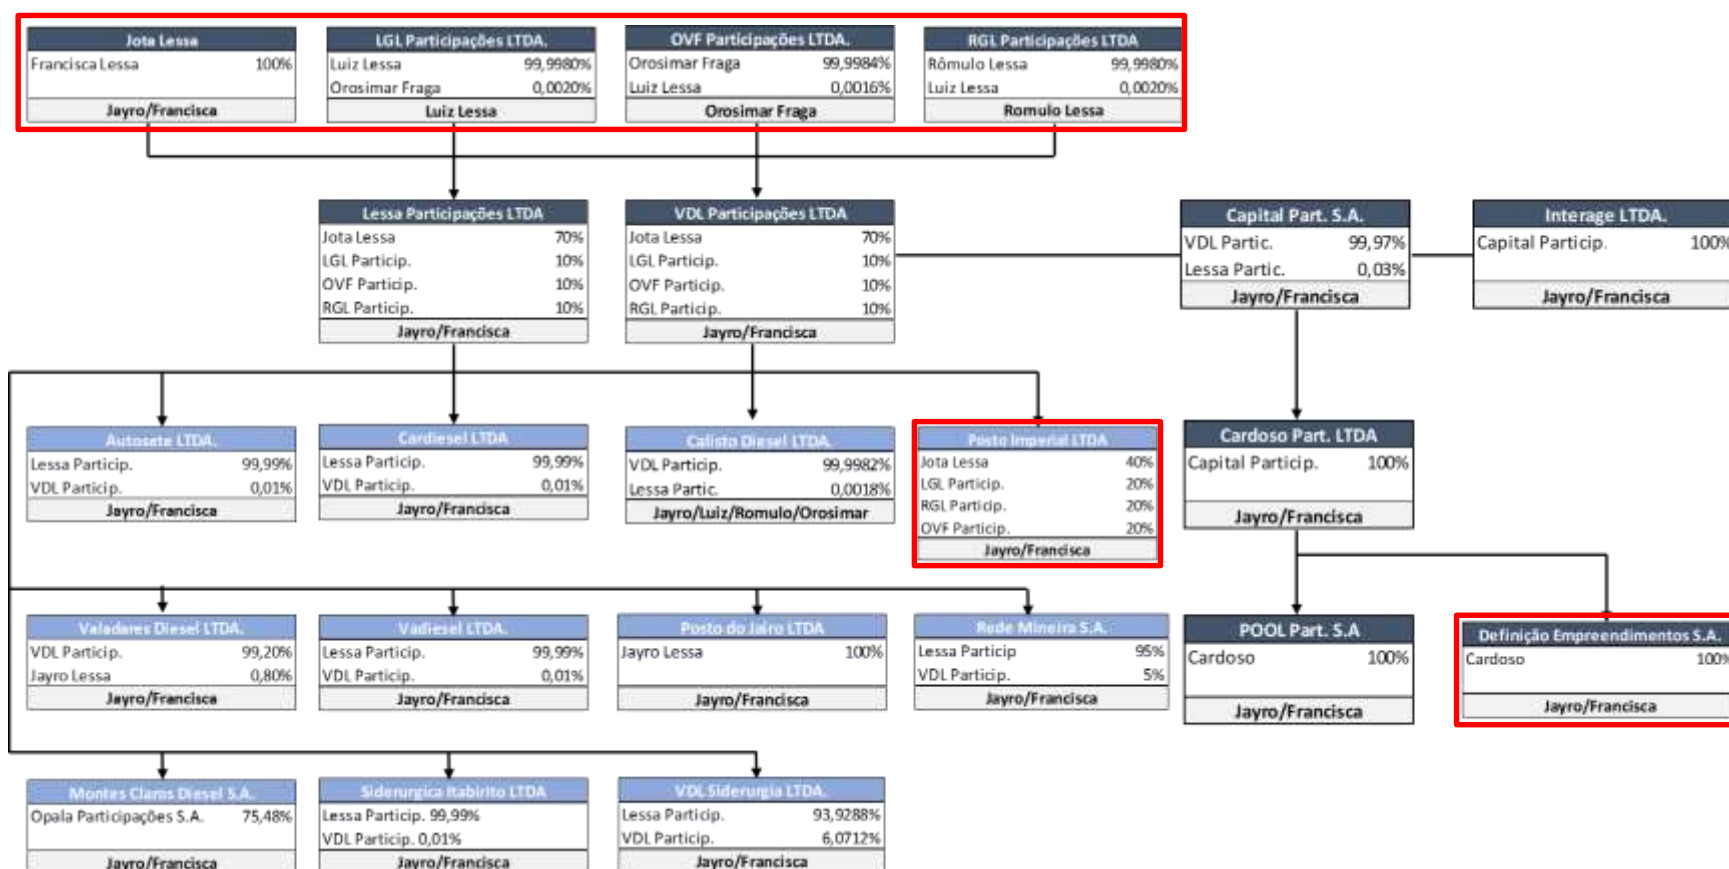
Jota Lessa
Francisca Lessa 100%
Jayro/Francisca

LGL Participações LTDA.
Luiz Lessa 99,9980%
Orosimar Fraga 0,0020%
Luiz Lessa

OVF Participações LTDA.
Orosimar Fraga 99,9984%
Luiz Lessa 0,0016%
Orosimar Fraga

RGL Participações LTDA
Rômulo Lessa 99,9980%
Luiz Lessa 0,0020%
Romulo Lessa

Lessa Participações LTDA
Jota Lessa 70%
LGL Particip. 10%
OVF Particip. 10%
RGL Particip. 10%
Jayro/Francisca

VDL Participações LTDA
Jota Lessa 70%
LGL Particip. 10%
OVF Particip. 10%
RGL Particip. 10%
Jayro/Francisca

Capital Part. S.A.
VDL Partic. 99,97%
Lessa Partic. 0,03%
Jayro/Francisca

Interage LTDA.
Capital Particip. 100%
Jayro/Francisca

Autosete LTDA.
Lessa Particip. 99,99%
VDL Particip. 0,01%
Jayro/Francisca

Cardiesel LTDA
Lessa Particip. 99,99%
VDL Particip. 0,01%
Jayro/Francisca

Calisto Diesel LTDA.
VDL Particip. 99,9982%
Lessa Partic. 0,0018%
Jayro/Luiz/Romulo/Orosimar

Posto Imperial LTDA
Jota Lessa 40%
LGL Particip. 20%
RGL Particip. 20%
OVF Particip. 20%
Jayro/Francisca

Cardoso Part. LTDA
Capital Particip. 100%
Jayro/Francisca

Valadares Diesel LTDA.
VDL Particip. 99,20%
Jayro Lessa 0,80%
Jayro/Francisca

Vadiesel LTDA.
Lessa Particip. 99,99%
VDL Particip. 0,01%
Jayro/Francisca

Posto do Jairo LTDA
Jayro Lessa 100%
Jayro/Francisca

Rede Mineira S.A.
Lessa Particip 95%
VDL Particip. 5%
Jayro/Francisca

POOL Part. S.A
Cardoso 100%
Jayro/Francisca

Definição Empreendimentos S.A.
Cardoso 100%
Jayro/Francisca

Montes Claros Diesel S.A.
Opala Participações S.A. 75,48%
Jayro/Francisca

Siderurgia Itabirito LTDA
Lessa Particip. 99,99%
VDL Particip. 0,01%
Jayro/Francisca

VDL Siderurgia LTDA.
Lessa Particip. 93,9288%
VDL Particip. 6,0712%
Jayro/Francisca